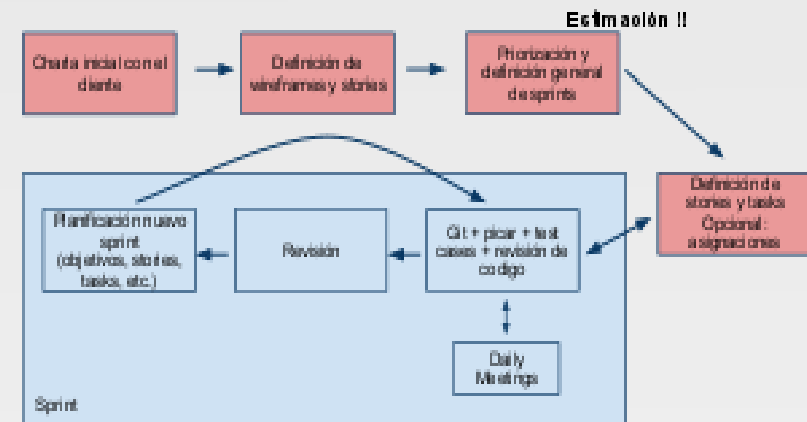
Estimación !!

Charla inicial con el cliente

Definición de wireframes y stories

Priorización y definición general de sprints

Definición de stories y tasks
Opcional : asignaciones

Planificación nuevo sprint (objetivos, stories, tasks, etc.)

Revisión

Git + picar + test cases + revisión de codigo

Daily Meetings

Sprint